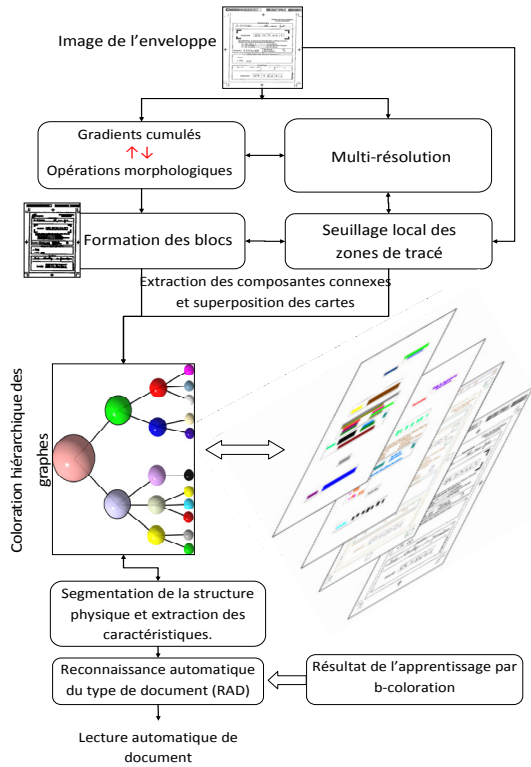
Image de l'enveloppe

Gradients cumulés
↑↓
Opérations morphologiques

Multi-résolution

Formation des blocs

Seuillage local des zones de tracé

Extraction des composantes connexes et superposition des cartes

Coloration hiérarchique des graphes

Segmentation de la structure physique et extraction des caractéristiques.

Reconnaissance automatique du type de document (RAD)

Résultat de l'apprentissage par b-coloration

Lecture automatique de document